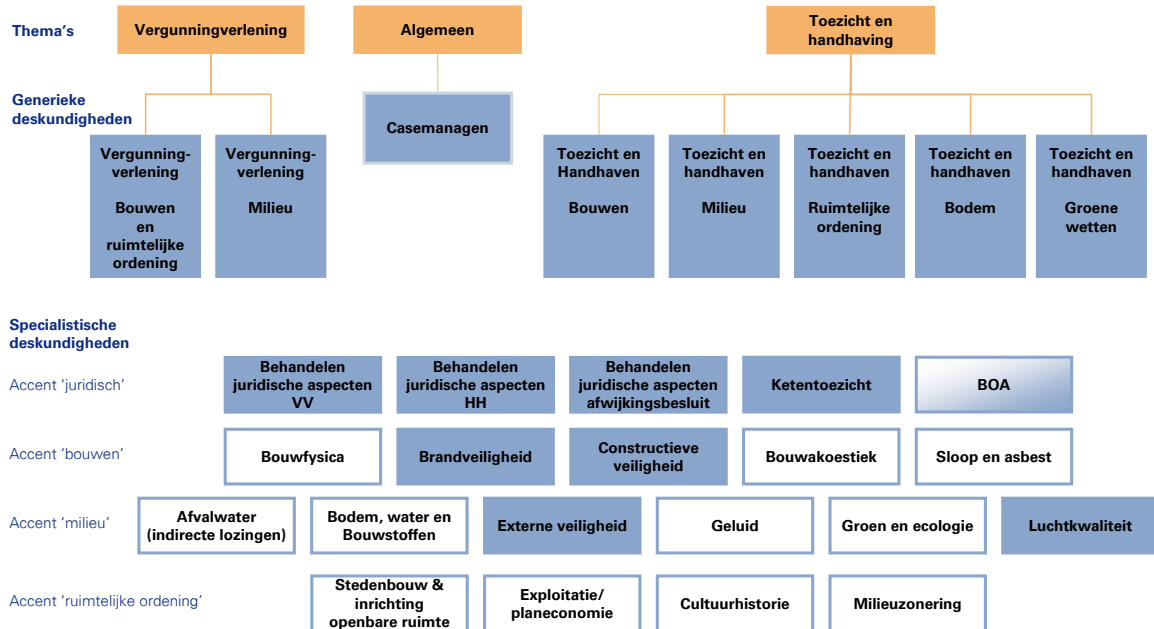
Thema's

Vergunningverlening

Algemeen

Toezicht en handhaving

Generieke deskundigheden

Vergunningverlening Bouwen en ruimtelijke ordening

Vergunningverlening Milieu

Casemanagen

Toezicht en Handhaven Bouwen

Toezicht en handhaven Milieu

Toezicht en handhaven Ruimtelijke ordening

Toezicht en handhaven Bodem

Toezicht en handhaven Groene wetten

Specialistische deskundigheden

Accent 'juridisch'

Behandelen juridische aspecten VV

Behandelen juridische aspecten HH

Behandelen juridische aspecten afwijkingsbesluit

Ketentoezicht

BOA

Accent 'bouwen'

Bouwfysica

Brandveiligheid

Constructieve veiligheid

Bouwakoestiek

Sloop en asbest

Accent 'milieu'

Afvalwater (indirecte lozingen)

Bodem, water en Bouwstoffen

Externe veiligheid

Geluid

Groen en ecologie

Luchtkwaliteit

Accent 'ruimtelijke ordening'

Stedenbouw & inrichting openbare ruimte

Exploitatie/ planeconomie

Cultuurhistorie

Milieuzonering